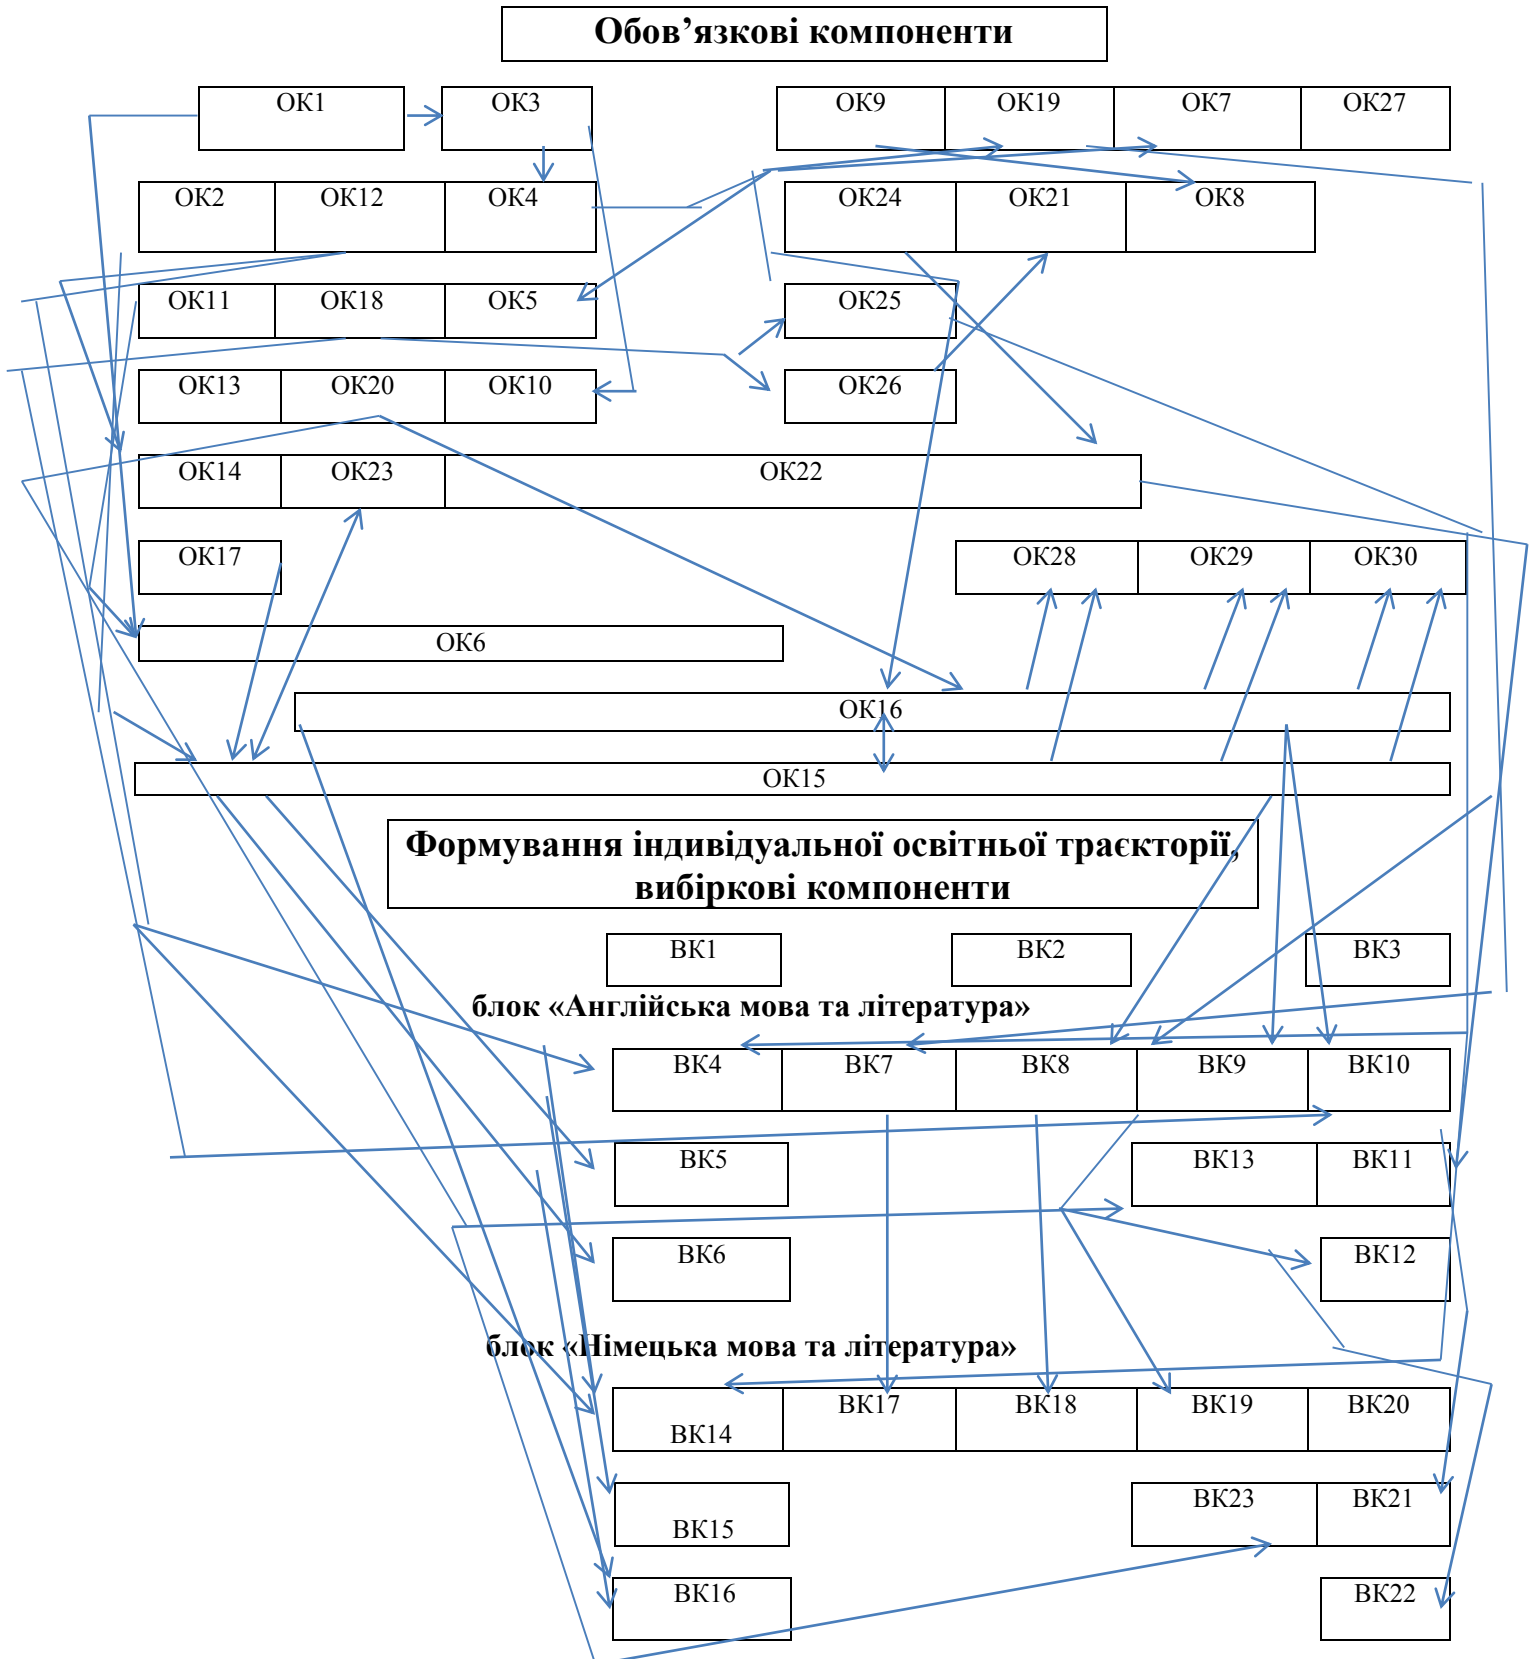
Обов’язкові компоненти

ОК1 ОК3

ОК9 ОК19 ОК7 ОК27

ОК2 ОК12 ОК4

ОК24 ОК21 ОК8

ОК11 ОК18 ОК5

ОК25

ОК13 ОК20 ОК10

ОК26

ОК14 ОК23 ОК22

ОК17

ОК28 ОК29 ОК30

ОК6

ОК16

ОК15

Формування індивідуальної освітньої траєкторії, вибіркові компоненти

ВК1 ВК2 ВК3

блок «Англійська мова та література»

ВК4 ВК7 ВК8 ВК9 ВК10

ВК5

ВК13 ВК11

ВК6

ВК12

блок «Німецька мова та література»

ВК14 ВК17 ВК18 ВК19 ВК20

ВК15

ВК23 ВК21

ВК16

ВК22